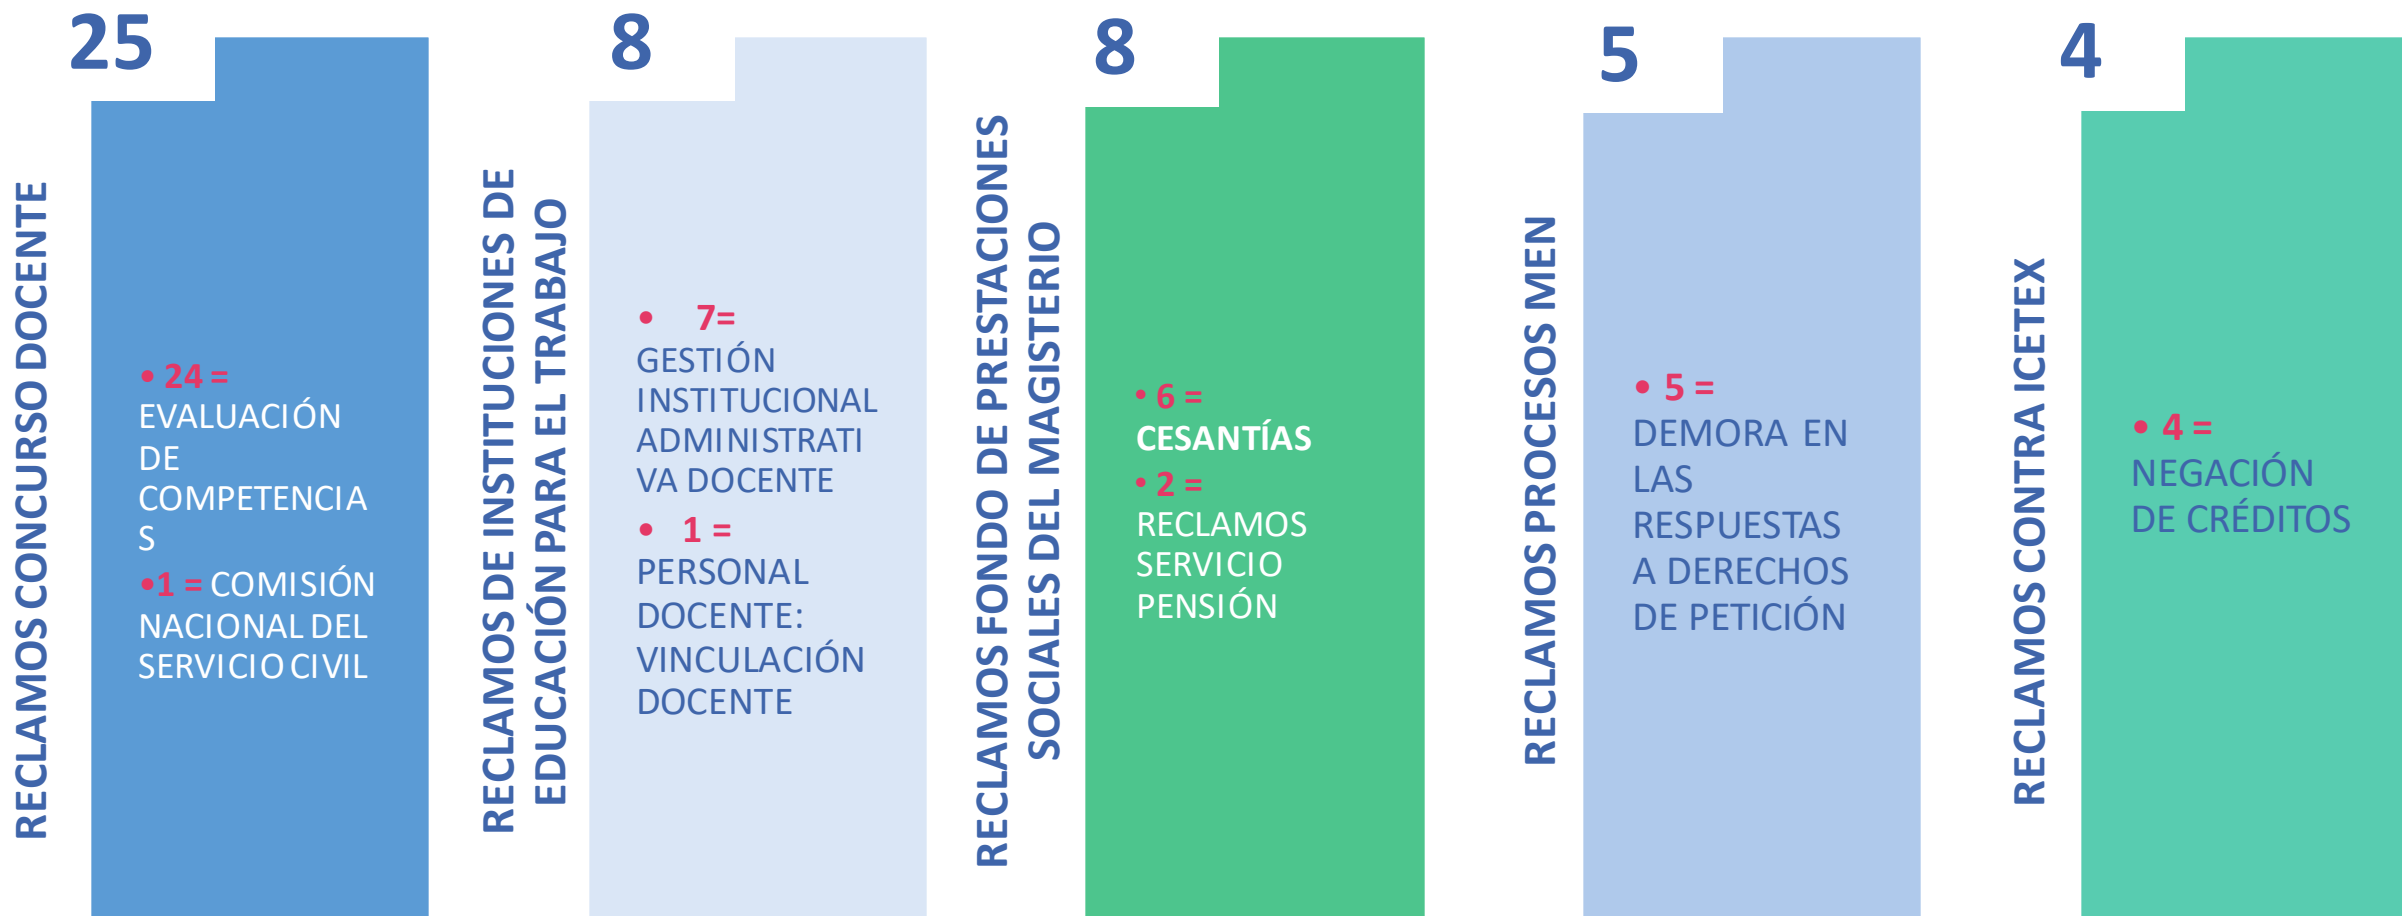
25

RECLAMOS CONCURSO DOCENTE

• 24 = EVALUACIÓN DE COMPETENCIA S

•1 = COMISIÓN NACIONAL DEL SERVICIO CIVIL

8

RECLAMOS DE INSTITUCIONES DE EDUCACIÓN PARA EL TRABAJO

• 7= GESTIÓN INSTITUCIONAL ADMINISTRATI VA DOCENTE

• 1 = PERSONAL DOCENTE: VINCULACIÓN DOCENTE

8

RECLAMOS FONDO DE PRESTACIONES SOCIALES DEL MAGISTERIO

• 6 = CESANTÍAS

• 2 = RECLAMOS SERVICIO PENSIÓN

5

RECLAMOS PROCESOS MEN

• 5 = DEMORA EN LAS RESPUESTAS A DERECHOS DE PETICIÓN

4

RECLAMOS CONTRA ICETEX

• 4 = NEGACIÓN DE CRÉDITOS